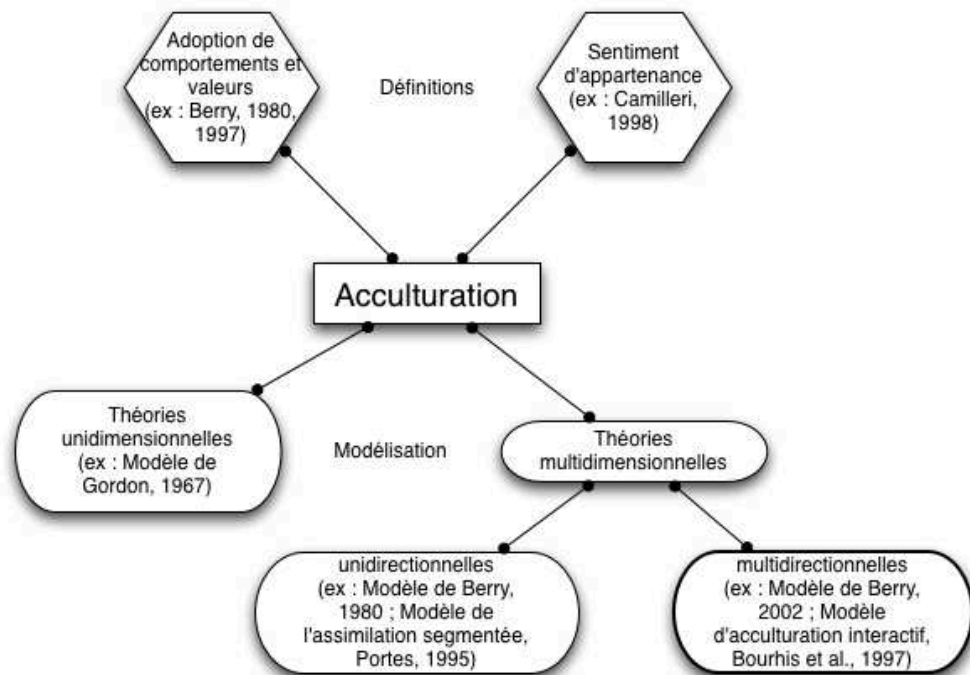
Adoption de comportements et valeurs (ex : Berry, 1980, 1997)

Définitions

Sentiment d'appartenance (ex : Camilleri, 1998)

Acculturation

Théories unidimensionnelles (ex : Modèle de Gordon, 1967)

Modélisation

Théories multidimensionnelles

unidirectionnelles (ex : Modèle de Berry, 1980 ; Modèle de l'assimilation segmentée, Portes, 1995)

multidirectionnelles (ex : Modèle de Berry, 2002 ; Modèle d'acculturation interactif, Bourhis et al., 1997)